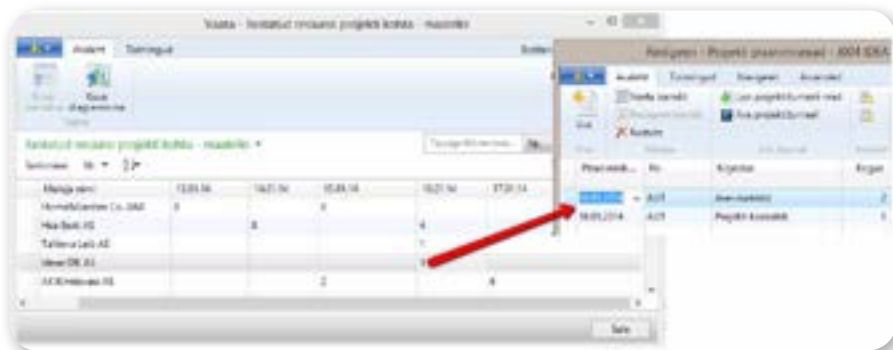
Vaata - kontaktid rendusse projektide kohta - maakohti

Avaleht Toimingud

Kuva diagrammina

Kontaktid renduse projekti kohta - maakohti

Tegelane

| Maaga nimi | 13.01.14 | 14.01.14 | 15.01.14 | 16.01.14 | 17.01.14 |
|---|---|---|---|---|---|
| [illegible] Co. GAA | 1 | | 1 | | |
| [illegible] AS | | 1 | | 1 | |
| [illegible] AS | | | | 1 | |
| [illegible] AS | | | | 1 | |
| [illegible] AS | | | 2 | | 1 |

Sule

Navigeeri - Projekti plaanimiseadi - 4004 IDEA

Avaleht Toimingud Navigeeri Aruanded

Uus sanktsioon
Uus projektidokument
Kustuta

| Plaanimisk... | Nr | Kirjeldus | Kogus |
|---|---|---|---|
| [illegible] | A.01 | Uus meeskond | 2 |
| 16.01.2014 | A.01 | Projekti koosolek | 1 |